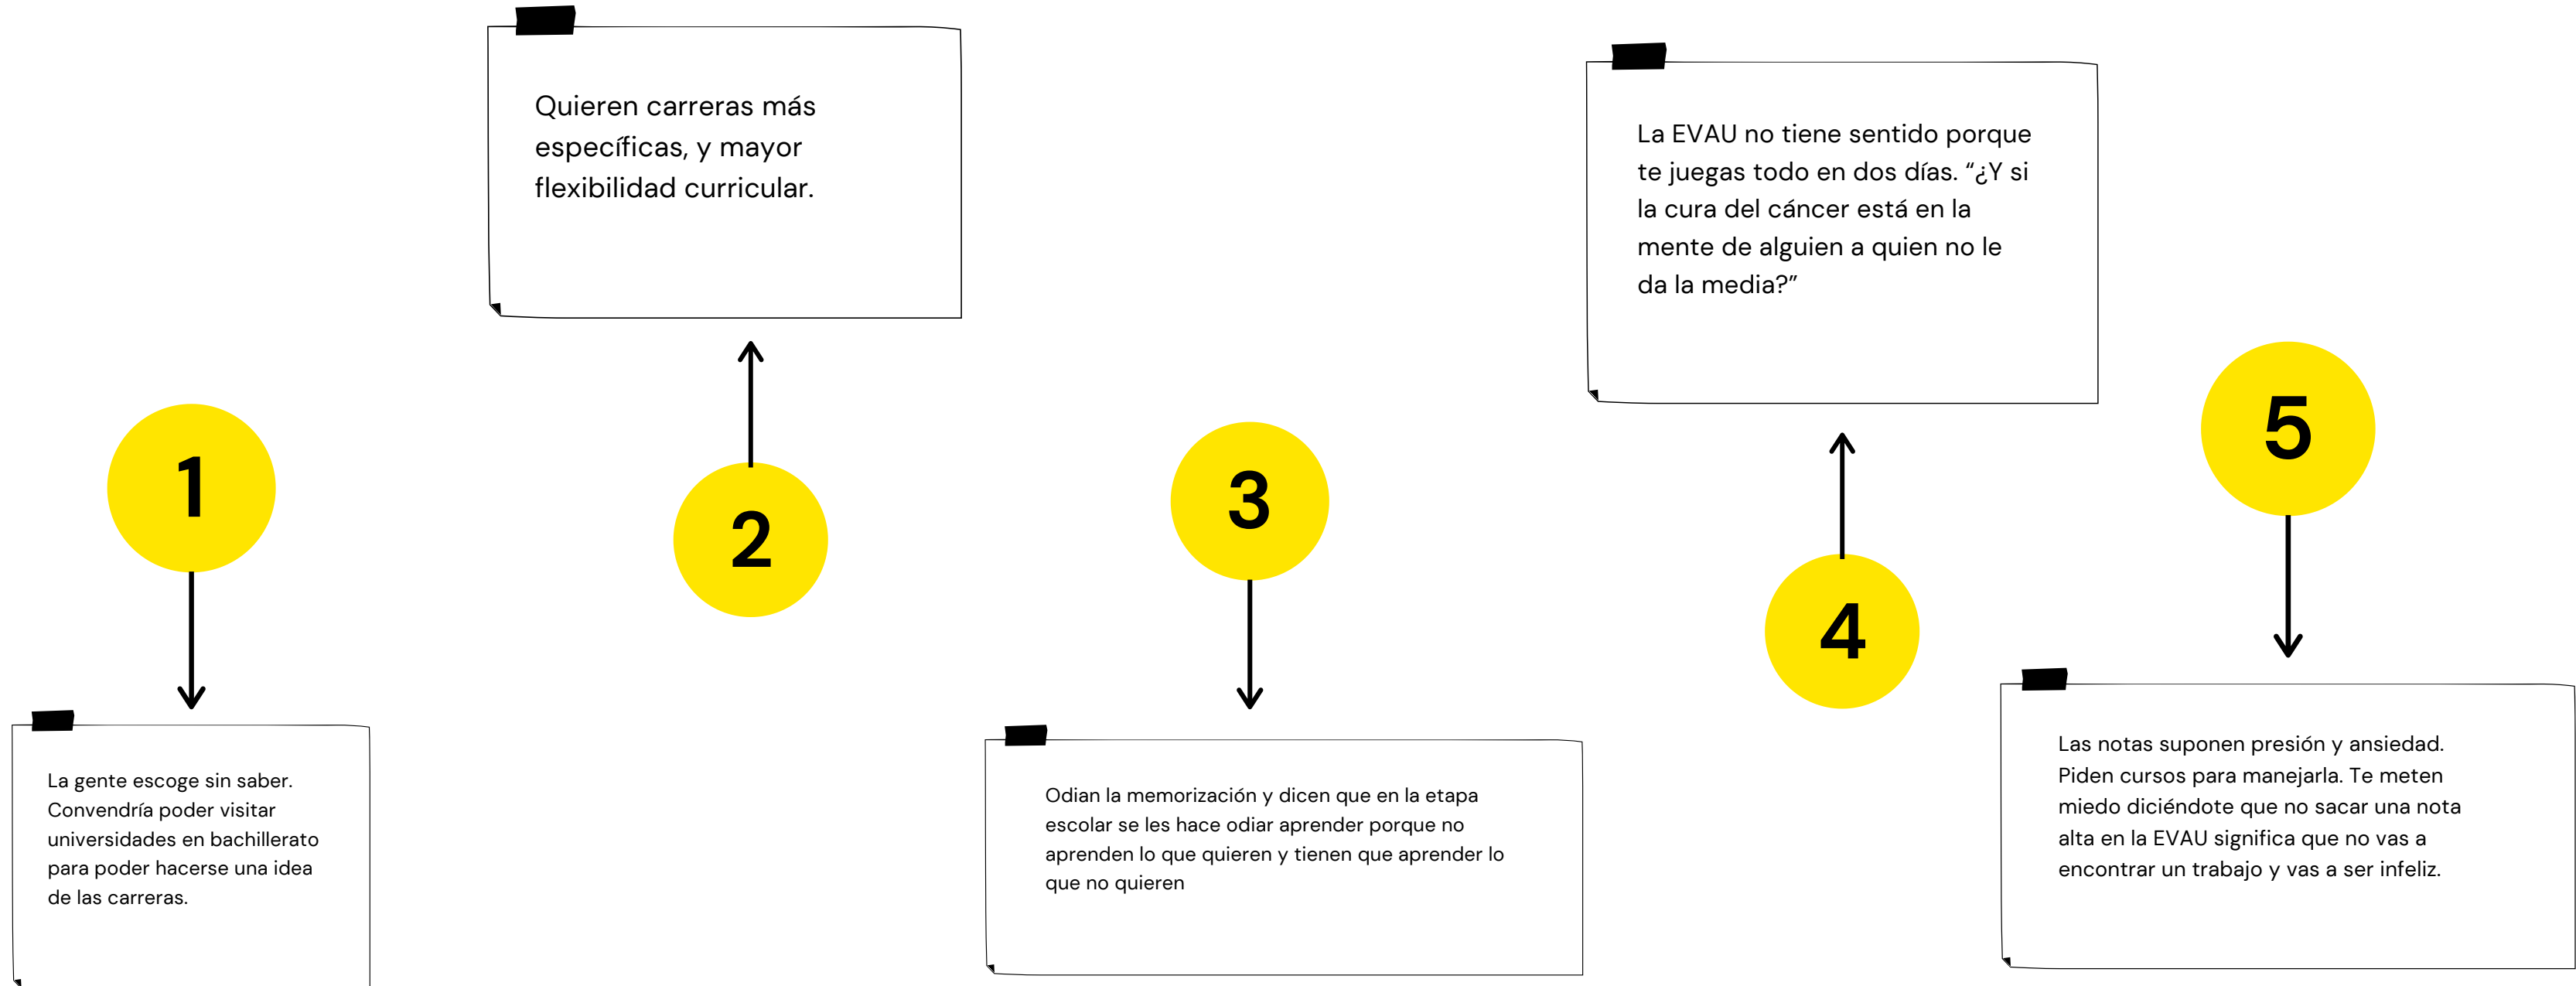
1

La gente escoge sin saber. Convendría poder visitar universidades en bachillerato para poder hacerse una idea de las carreras.

2

Quieren carreras más específicas, y mayor flexibilidad curricular.

3

Odian la memorización y dicen que en la etapa escolar se les hace odiar aprender porque no aprenden lo que quieren y tienen que aprender lo que no quieren

4

La EVAU no tiene sentido porque te juegas todo en dos días. “¿Y si la cura del cáncer está en la mente de alguien a quien no le da la media?”

5

Las notas suponen presión y ansiedad. Piden cursos para manejarla. Te meten miedo diciéndote que no sacar una nota alta en la EVAU significa que no vas a encontrar un trabajo y vas a ser infeliz.